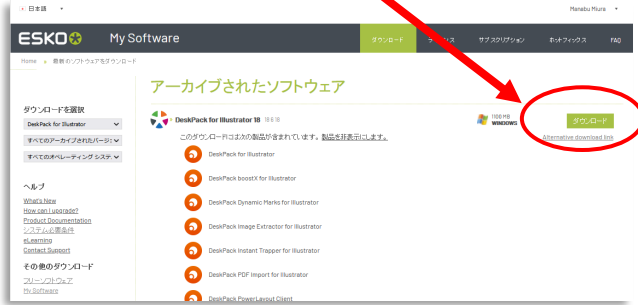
日本語 ▾

Manabu Miura ▾

ESKO My Software

ダウンロード
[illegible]ンス
サブスクリプション
ホットフィックス
FAQ

Home » 最新のソフトウェアをダウンロード

ダウンロードを選択
DeskPack for Illustrator
すべてのアーカイブされたバージョ
すべてのオペレーティング システ

ヘルプ
What's New
How can I upgrade?
Product Documentation
システム必要条件
eLearning
Contact Support

その他のダウンロード
フリーソフトウェア
My Software

アーカイブされたソフトウェア

DeskPack for Illustrator 18 18.6.18

188 MB
WINDOWS

ダウンロード
Alternative download link

このダウンロードには次の製品が含まれています。製品を非表示にします。

DeskPack for Illustrator
DeskPack boostX for Illustrator
DeskPack Dynamic Marks for Illustrator
DeskPack Image Extractor for Illustrator
DeskPack Instant Trapper for Illustrator
DeskPack PDF Import for Illustrator
DeskPack PowerLayout Client